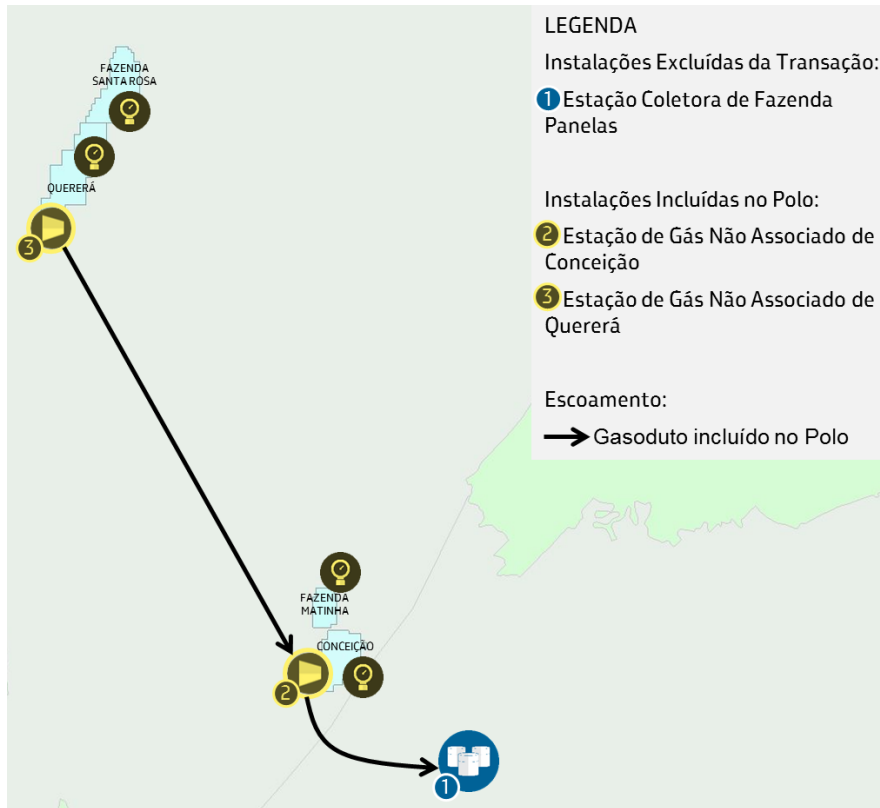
FAZENDA SANTA ROSA

QUERERÁ

3

FAZENDA MATINHA

CONCEIÇÃO

2

1

LEGENDA

Instalações Excluídas da Transação:

1 Estação Coletora de Fazenda Panelas

Instalações Incluídas no Polo:

2 Estação de Gás Não Associado de Conceição

3 Estação de Gás Não Associado de Quererá

Escoamento:

Gasoduto incluído no Polo